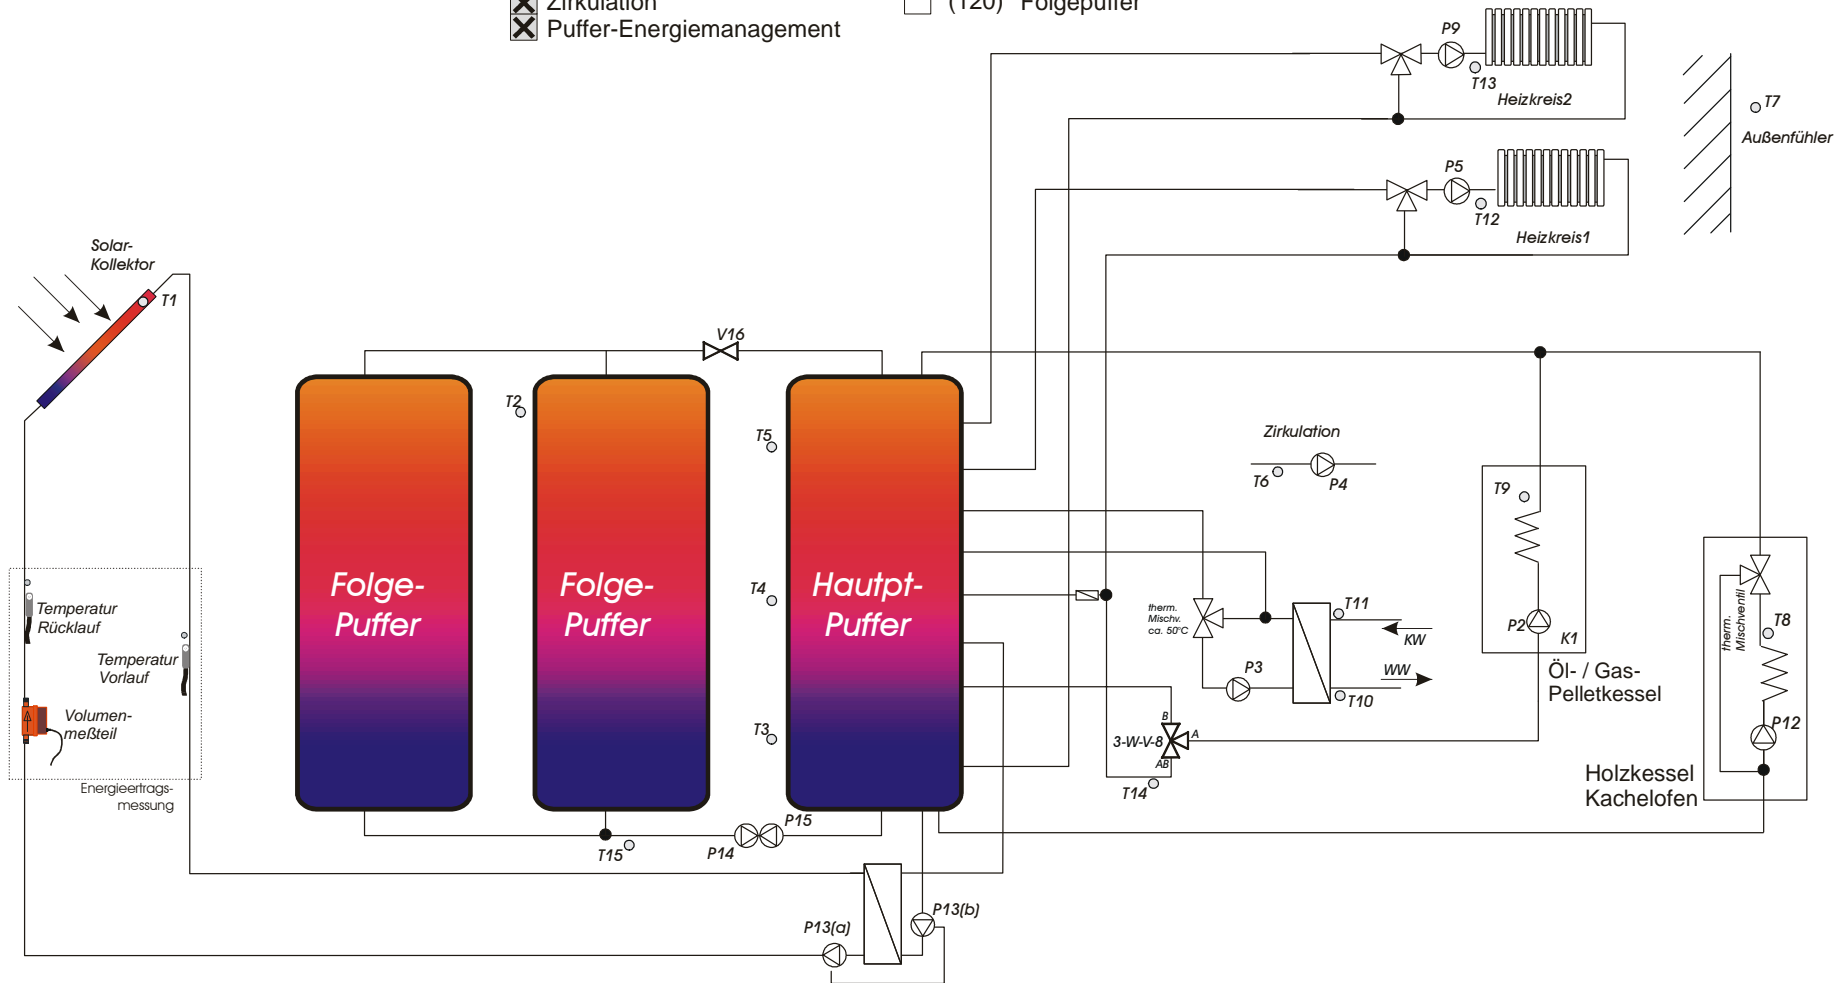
Zirkulation
Puffer-Energiemanagement
(T20) Folgepuffer

P9
T13
Heizkreis2
T7
Außenfühler
P5
T12
Heizkreis1

Solar-Kollektor
T1
V16
T2
T5
Zirkulation
T6
P4
T9
Folge-Puffer
Folge-Puffer
Hautpt-Puffer
T4
T11
therm. Mischv. ca. 50°C
KW
P2
K1
T8
therm. Mischventil
Temperatur Rücklauf
Temperatur Vorlauf
P3
WW
T10
Öl- / Gas-Pelletkessel
Volumen-meßteil
T3
B
3-W-V-8
A
AB
P12
Holzkessel Kachelofen
Energieertrags-messung
T14
P15
T15
P14
P13(b)
P13(a)